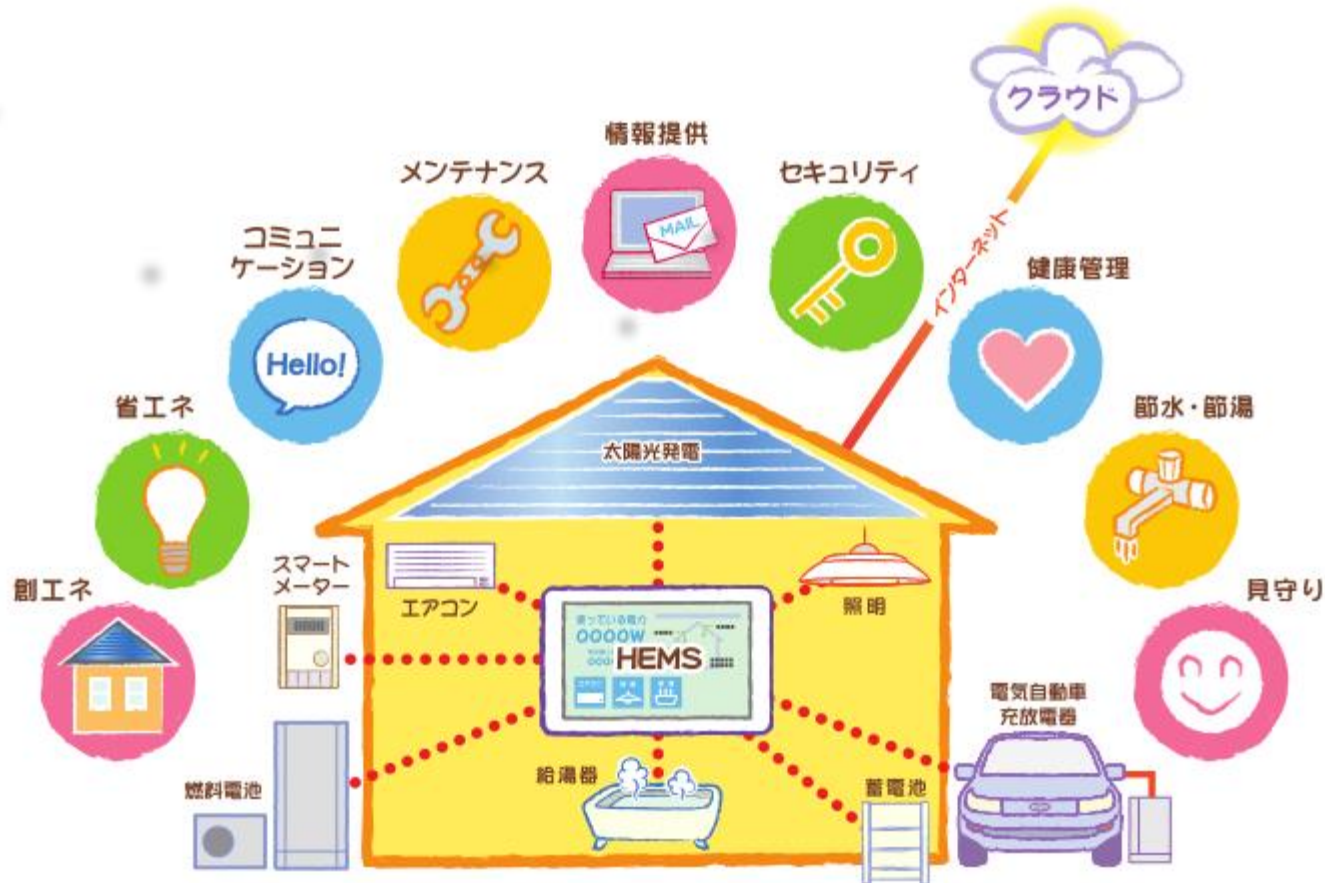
クラウド

情報提供

メンテナンス

セキュリティ

インターネット

コミュニケーション

健康管理

MAIL

Hello!

省エネ

節水・節湯

太陽光発電

創エネ

スマートメーター

エアコン

照明

見守り

使っている電力
OOOOW

HEMS

電気自動車充放電器

燃料電池

給湯器

蓄電池